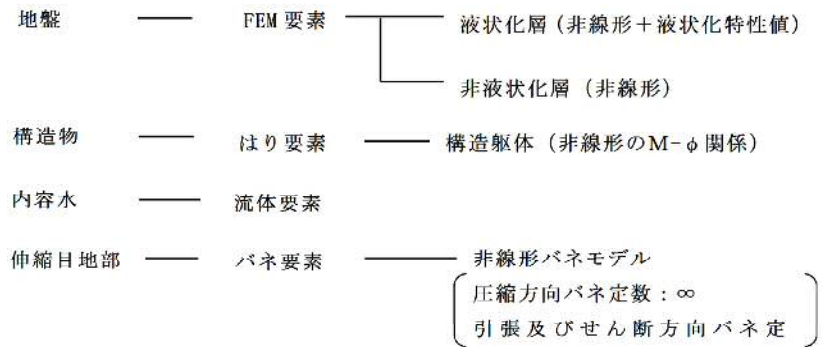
地盤 —— FEM要素 —— 液状化層（非線形＋液状化特性値）

非液状化層（非線形）

構造物 —— はり要素 —— 構造躯体（非線形のM－$\phi$関係）

内容水 —— 流体要素

伸縮目地部 —— バネ要素 —— 非線形バネモデル

圧縮方向バネ定数：$\infty$

引張及びせん断方向バネ定